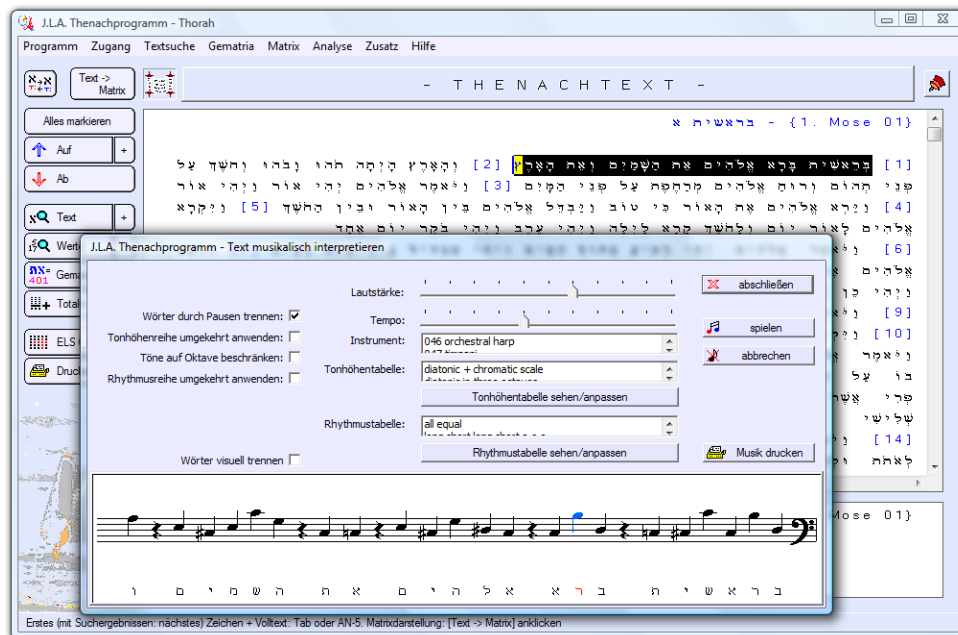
J.L.A. Thenachprogramm - Thorah

Programm Zugang Textsuche Gematria Matrix Analyse Zusatz Hilfe

Text -> Matrix

- T H E N A C H T E X T -

Alles markieren

Auf

Ab

Text

Wert

Gema 401

Total

ELS

Druck

בראשית א - {1. Mose 01}

[1] בְּרֵאשִׁית בָּרָא אֱלֹהִים אֵת הַשָּׁמַיִם וְאֵת הָאָרֶץ [2] וְהָאָרֶץ הָיְתָה תֹהוּ וָבֹהוּ וְחֹשֶׁךְ עַל פְּנֵי תְהוֹם וְרוּחַ אֱלֹהִים מְרַחֶפֶת עַל פְּנֵי הַמָּיִם [3] וַיֹּאמֶר אֱלֹהִים יְהִי אוֹר וַיְהִי אוֹר [4] וַיַּרְא אֱלֹהִים אֶת הָאוֹר כִּי טוֹב וַיַּבְדֵּל אֱלֹהִים בֵּין הָאוֹר וּבֵין הַחֹשֶׁךְ [5] וַיִּקְרָא אֱלֹהִים לָאוֹר יוֹם וְלַחֹשֶׁךְ קָרָא לָיְלָה וַיְהִי עֶרֶב וַיְהִי בֹקֶר יוֹם אֶחָד

[6]

[9]

[10]

[14]

Mose 01}

J.L.A. Thenachprogramm - Text musikalisch interpretieren

Lautstärke:

Tempo:

Instrument: 046 orchestral harp

Tonhöhentabelle: diatonic + chromatic scale

Tonhöhentabelle sehen/anpassen

Rhythmustabelle: all equal

Rhythmustabelle sehen/anpassen

Wörter durch Pausen trennen:

Tonhöhenreihe umgekehrt anwenden:

Töne auf Oktave beschränken:

Rhythmusreihe umgekehrt anwenden:

Wörter visuell trennen

abschließen

spielen

abbrechen

Musik drucken

ב ר א ש י ת ב ר א א ל ה י ם א ת ה ש מ י ם ו

Erstes (mit Suchergebnissen: nächstes) Zeichen + Volltext: Tab oder AN-5. Matrixdarstellung: [Text -> Matrix] anklicken